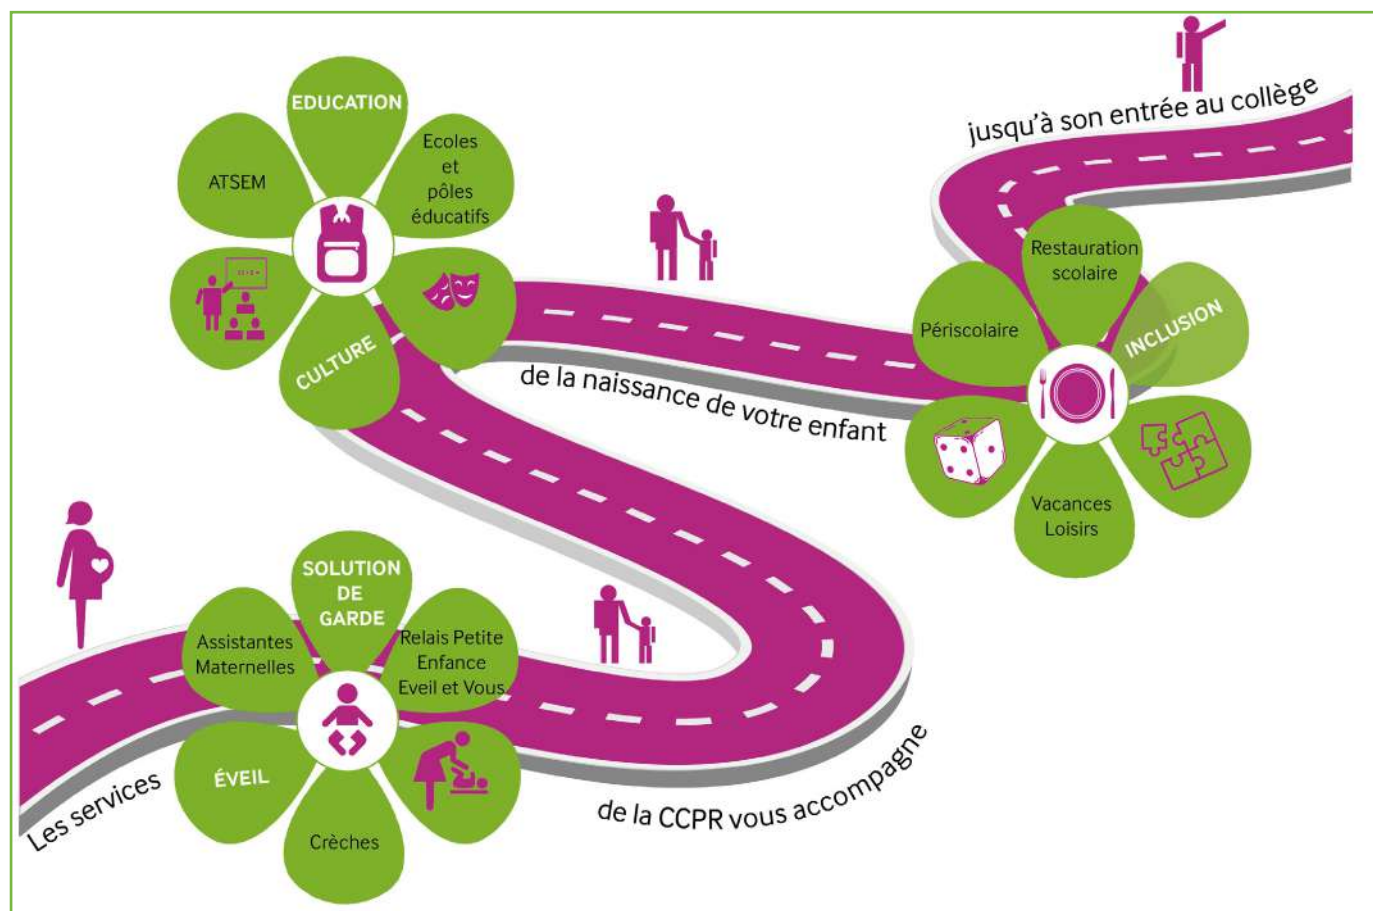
EDUCATION
ATSEM
Ecoles et pôles éducatifs
CULTURE

jusqu'à son entrée au collège

Restauration scolaire
Périscolaire
INCLUSION
Vacances Loisirs

de la naissance de votre enfant

SOLUTION DE GARDE
Assistantes Maternelles
Relais Petite Enfance Eveil et Vous
ÉVEIL
Crèches

Les services

de la CCPR vous accompagne